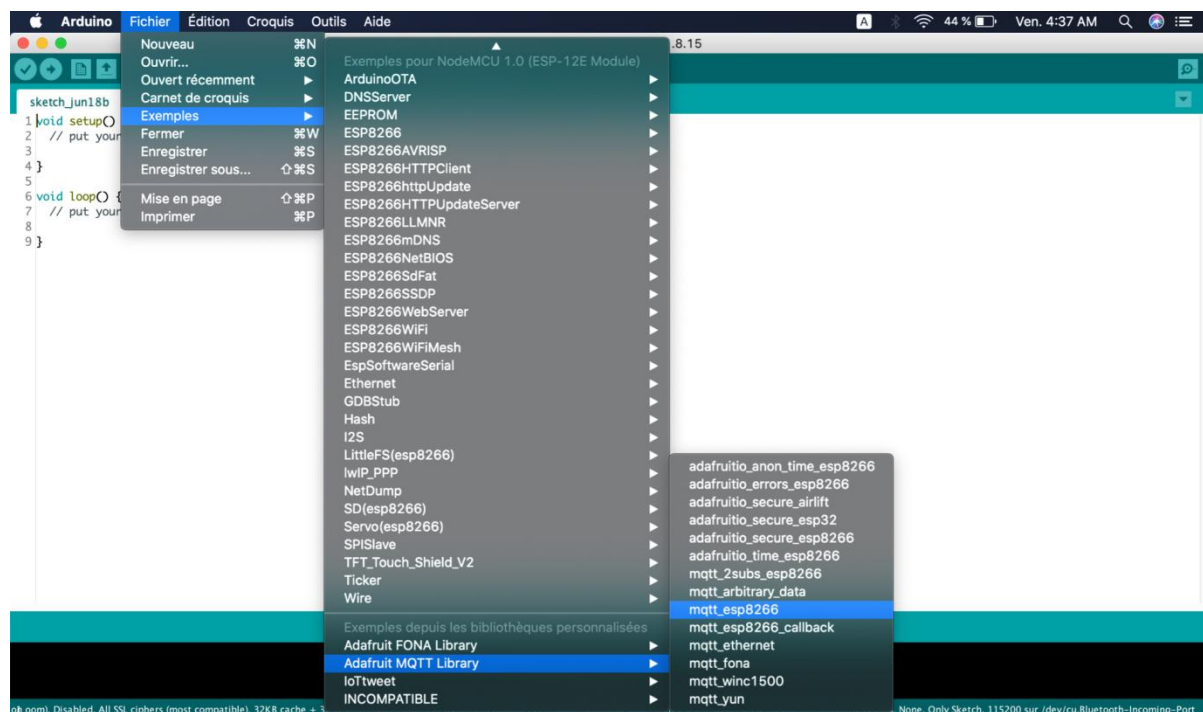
Arduino Fichier Édition Croquis Outils Aide

44 % Ven. 4:37 AM

.8.15

sketch_jun18b

1 void setup()
2 // put your
3
4 }
5
6 void loop() {
7 // put your
8
9 }

Nouveau ⌘N
Ouvrir... ⌘O
Ouvert récemment
Carnet de croquis
Exemples
Fermer ⌘W
Enregistrer ⌘S
Enregistrer sous... ⇧⌘S
Mise en page ⇧⌘P
Imprimer ⌘P

Exemples pour NodeMCU 1.0 (ESP-12E Module)
ArduinoOTA
DNSServer
EEPROM
ESP8266
ESP8266AVRISP
ESP8266HTTPClient
ESP8266httpUpdate
ESP8266HTTPUpdateServer
ESP8266LLMNR
ESP8266mDNS
ESP8266NetBIOS
ESP8266SdFat
ESP8266SSDP
ESP8266WebServer
ESP8266WiFi
ESP8266WiFiMesh
EspSoftwareSerial
Ethernet
GDBStub
Hash
I2S
LittleFS(esp8266)
lwIP_PPP
NetDump
SD(esp8266)
Servo(esp8266)
SPISlave
TFT_Touch_Shield_V2
Ticker
Wire
Exemples depuis les bibliothèques personnalisées
Adafruit FONA Library
Adafruit MQTT Library
IoTtweet
INCOMPATIBLE

adafruitio_anon_time_esp8266
adafruitio_errors_esp8266
adafruitio_secure_airlift
adafruitio_secure_esp32
adafruitio_secure_esp8266
adafruitio_time_esp8266
mqtt_2subs_esp8266
mqtt_arbitrary_data
mqtt_esp8266
mqtt_esp8266_callback
mqtt_ethernet
mqtt_fona
mqtt_winc1500
mqtt_yun

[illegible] Disabled, All SSL ciphers (most compatible), 32KB cache + 3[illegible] None, Only Sketch, 115200 sur /dev/cu.Bluetooth-Incoming-Port